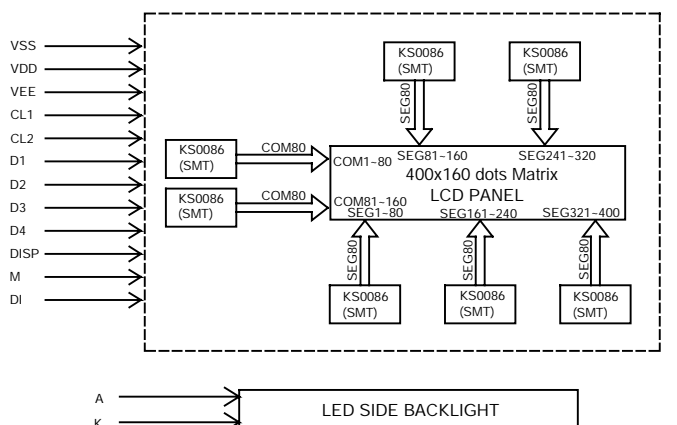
VSS
VDD
VEE
CL1
CL2
D1
D2
D3
D4
DISP
M
DI

KS0086
(SMT)

KS0086
(SMT)

SEG80

SEG80

KS0086
(SMT)

COM80

KS0086
(SMT)

COM80

COM1~80
SEG81~160
SEG241~320
400x160 dots Matrix
LCD PANEL
COM81~160
SEG1~80
SEG161~240
SEG321~400

SEG80

SEG80

SEG80

KS0086
(SMT)

KS0086
(SMT)

KS0086
(SMT)

A
K

LED SIDE BACKLIGHT